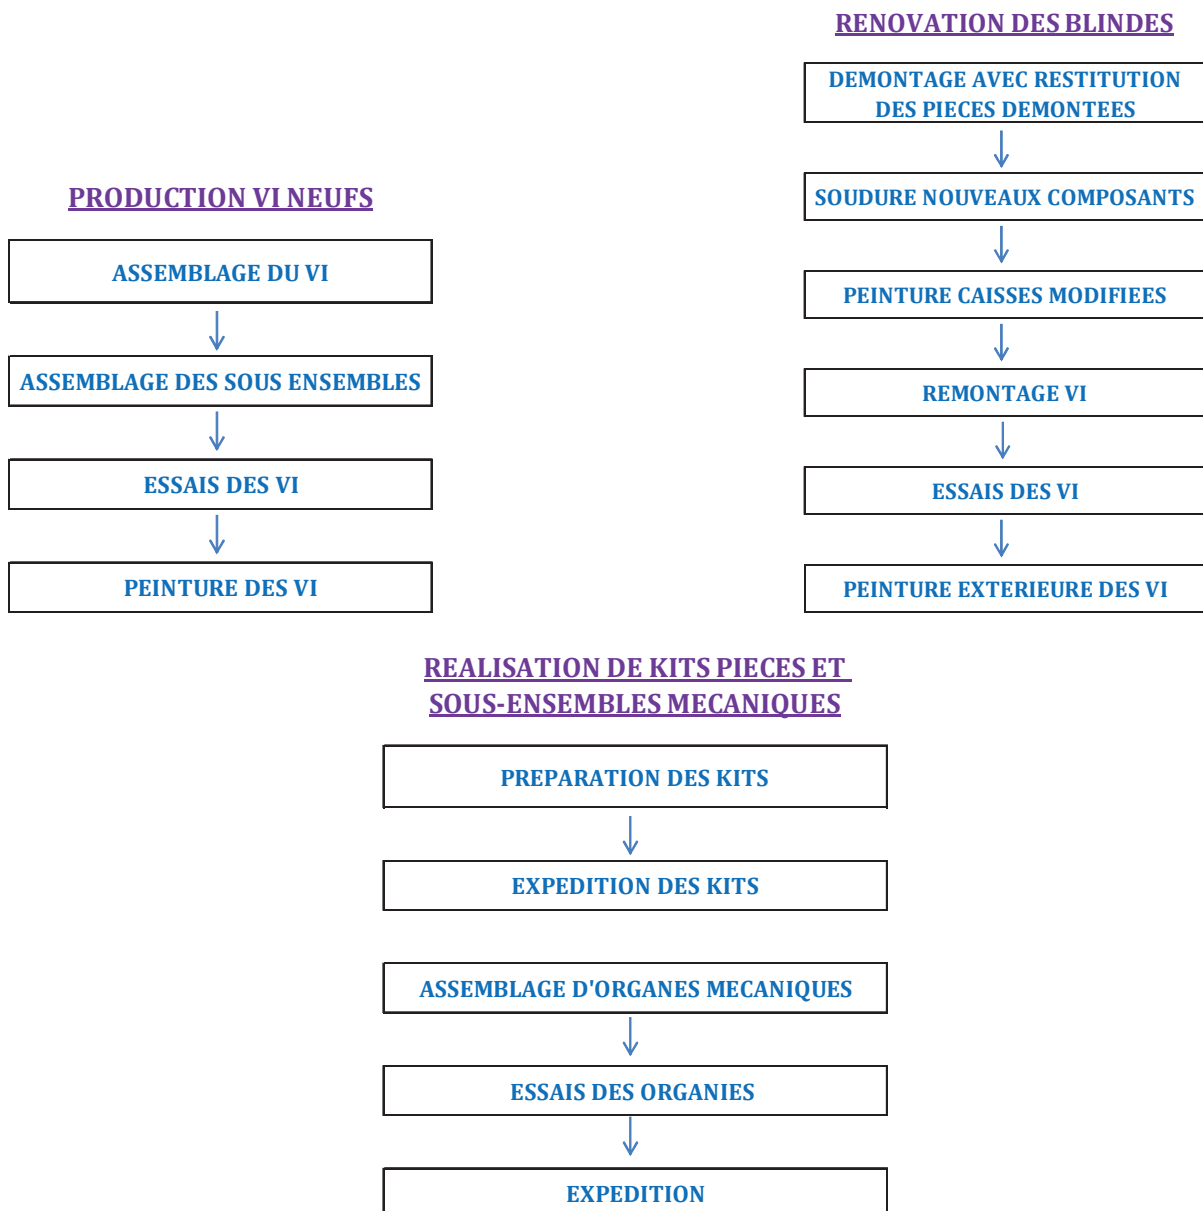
RENOVATION DES BLINDES

DEMONTAGE AVEC RESTITUTION DES PIECES DEMONTEES

SOUDURE NOUVEAUX COMPOSANTS

PEINTURE CAISSES MODIFIEES

REMONTAGE VI

ESSAIS DES VI

PEINTURE EXTERIEURE DES VI

PRODUCTION VI NEUFS

ASSEMBLAGE DU VI

ASSEMBLAGE DES SOUS ENSEMBLES

ESSAIS DES VI

PEINTURE DES VI

REALISATION DE KITS PIECES ET SOUS-ENSEMBLES MECANIQUES

PREPARATION DES KITS

EXPEDITION DES KITS

ASSEMBLAGE D'ORGANES MECANIQUES

ESSAIS DES ORGANIES

EXPEDITION